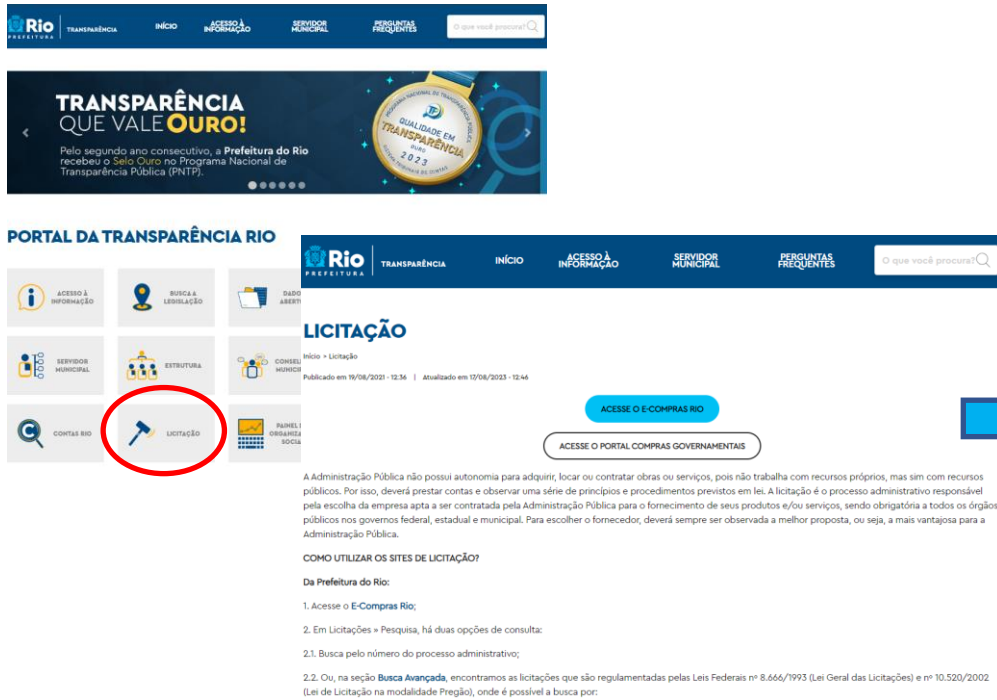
Rio PREFEITURA | TRANSPARÊNCIA

INÍCIO ACESSO À INFORMAÇÃO SERVIDOR MUNICIPAL PERGUNTAS FREQUENTES O que você procura?

TRANSPARÊNCIA QUE VALE OURO!

Pelo segundo ano consecutivo, a Prefeitura do Rio recebeu o Selo Ouro no Programa Nacional de Transparência Pública (PNTP).

PROGRAMA NACIONAL DE TRANSPARÊNCIA PÚBLICA QUALIDADE EM TRANSPARÊNCIA OURO 2023 ATRICON TRIBUNAIS DE CONTAS

PORTAL DA TRANSPARÊNCIA RIO

ACESSO À INFORMAÇÃO

BUSCA À LEGISLAÇÃO

DADOS ABERT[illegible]

SERVIDOR MUNICIPAL

ESTRUTURA

CONSEL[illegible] MUNICI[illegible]

CONTAS RIO

LICITAÇÃO

PAINEL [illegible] ORGANIZ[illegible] SOCIA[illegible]

Rio PREFEITURA | TRANSPARÊNCIA

INÍCIO ACESSO À INFORMAÇÃO SERVIDOR MUNICIPAL PERGUNTAS FREQUENTES O que você procura?

LICITAÇÃO

Início » Licitação

Publicado em 19/08/2021 - 12:36 | Atualizado em 17/08/2023 - 12:46

ACESSE O E-COMPRAS RIO

ACESSE O PORTAL COMPRAS GOVERNAMENTAIS

A Administração Pública não possui autonomia para adquirir, locar ou contratar obras ou serviços, pois não trabalha com recursos próprios, mas sim com recursos públicos. Por isso, deverá prestar contas e observar uma série de princípios e procedimentos previstos em lei. A licitação é o processo administrativo responsável pela escolha da empresa apta a ser contratada pela Administração Pública para o fornecimento de seus produtos e/ou serviços, sendo obrigatória a todos os órgãos públicos nos governos federal, estadual e municipal. Para escolher o fornecedor, deverá sempre ser observada a melhor proposta, ou seja, a mais vantajosa para a Administração Pública.

COMO UTILIZAR OS SITES DE LICITAÇÃO?

Da Prefeitura do Rio:

1. Acesse o E-Compras Rio;

2. Em Licitações » Pesquisa, há duas opções de consulta:

2.1. Busca pelo número do processo administrativo;

2.2. Ou, na seção Busca Avançada, encontramos as licitações que são regulamentadas pelas Leis Federais nº 8.666/1993 (Lei Geral das Licitações) e nº 10.520/2002 (Lei de Licitação na modalidade Pregão), onde é possível a busca por: